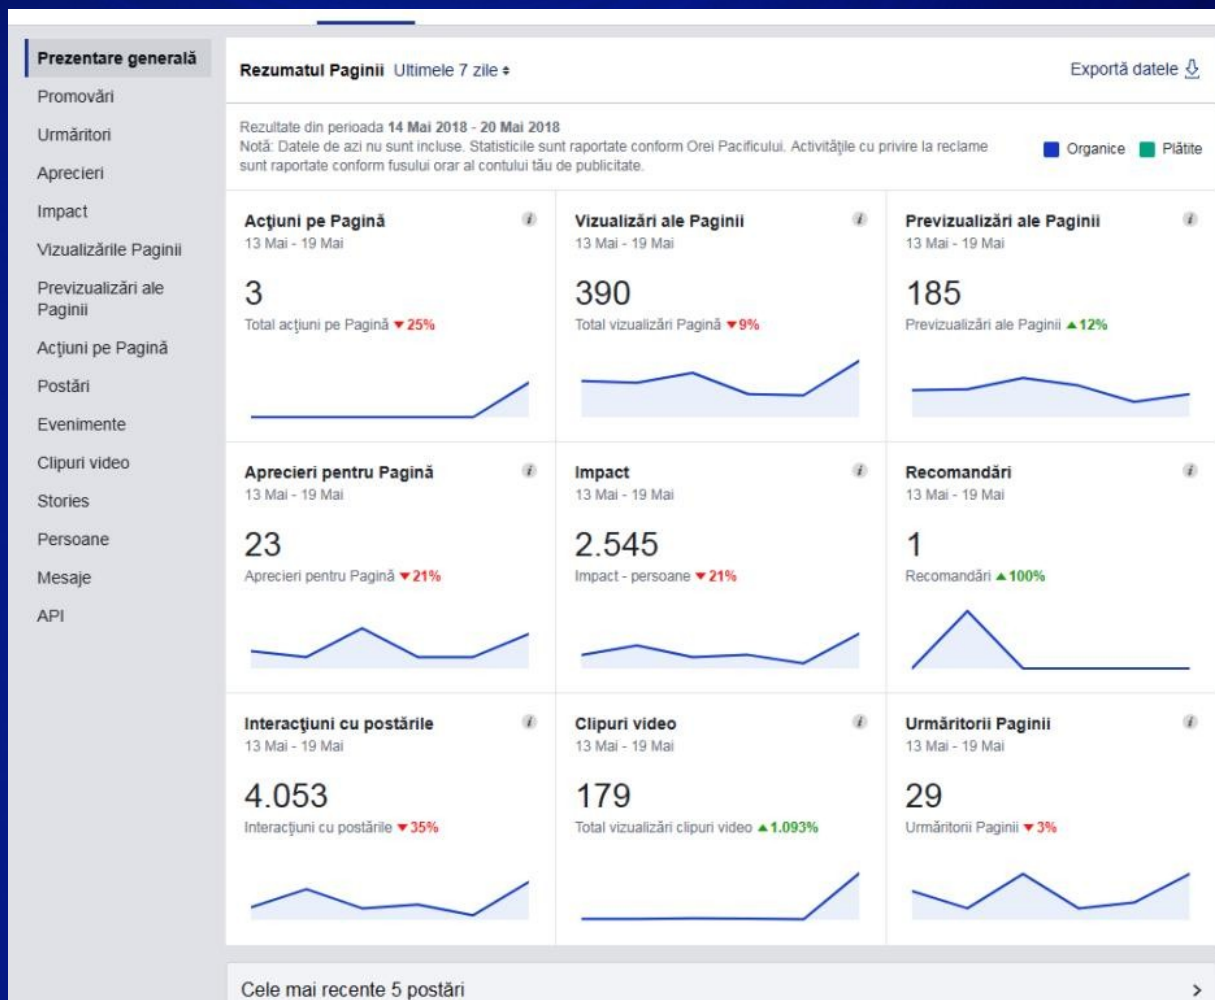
Prezentare generală
Promovări
Urmăritori
Aprecieri
Impact
Vizualizările Paginii
Previzualizări ale Paginii
Acțiuni pe Pagină
Postări
Evenimente
Clipuri video
Stories
Persoane
Mesaje
API

Rezumatul Paginii Ultimele 7 zile

Exportă datele

Rezultate din perioada 14 Mai 2018 - 20 Mai 2018
Notă: Datele de azi nu sunt incluse. Statisticile sunt raportate conform Orei Pacificului. Activitățile cu privire la reclame sunt raportate conform fusului orar al contului tău de publicitate.

Organice Plătite

Acțiuni pe Pagină
13 Mai - 19 Mai
3
Total acțiuni pe Pagină ▼25%

Vizualizări ale Paginii
13 Mai - 19 Mai
390
Total vizualizări Pagină ▼9%

Previzualizări ale Paginii
13 Mai - 19 Mai
185
Previzualizări ale Paginii ▲12%

Aprecieri pentru Pagină
13 Mai - 19 Mai
23
Aprecieri pentru Pagină ▼21%

Impact
13 Mai - 19 Mai
2.545
Impact - persoane ▼21%

Recomandări
13 Mai - 19 Mai
1
Recomandări ▲100%

Interacțiuni cu postările
13 Mai - 19 Mai
4.053
Interacțiuni cu postările ▼35%

Clipuri video
13 Mai - 19 Mai
179
Total vizualizări clipuri video ▲1.093%

Urmăritorii Paginii
13 Mai - 19 Mai
29
Urmăritorii Paginii ▼3%

Cele mai recente 5 postări